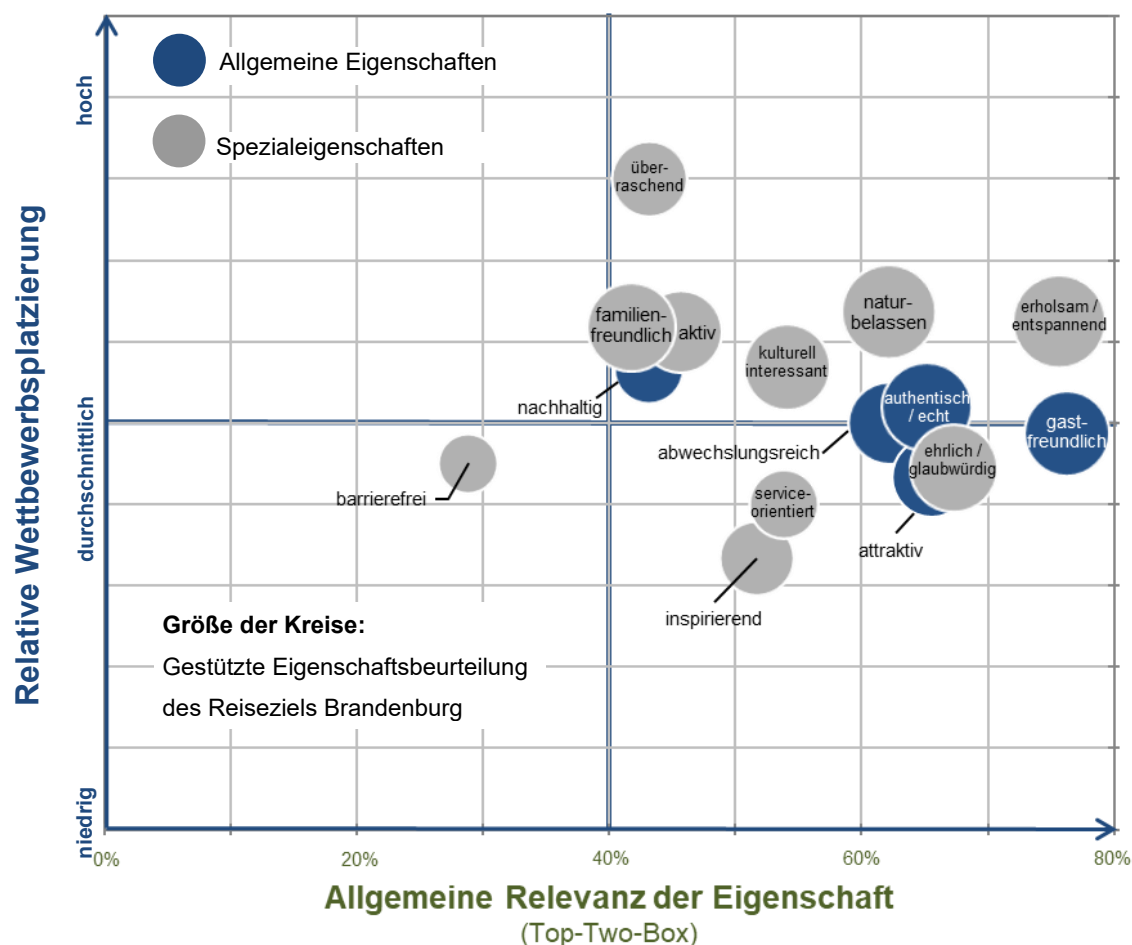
Allgemeine Eigenschaften

Spezialeigenschaften

Relative Wettbewerbsplatzierung

hoch

durchschnittlich

niedrig

über-
raschend

familien-
freundlich

aktiv

natur-
belassen

erholsam /
entspannend

kulturell
interessant

nachhaltig

authentisch
/ echt

gast-
freundlich

abwechslungsreich

ehrlich /
glaubwürdig

barrierefrei

service-
orientiert

attraktiv

inspirierend

**Größe der Kreise:**
Gestützte Eigenschaftsbeurteilung
des Reiseziels Brandenburg

0%
20%
40%
60%
80%

Allgemeine Relevanz der Eigenschaft
(Top-Two-Box)